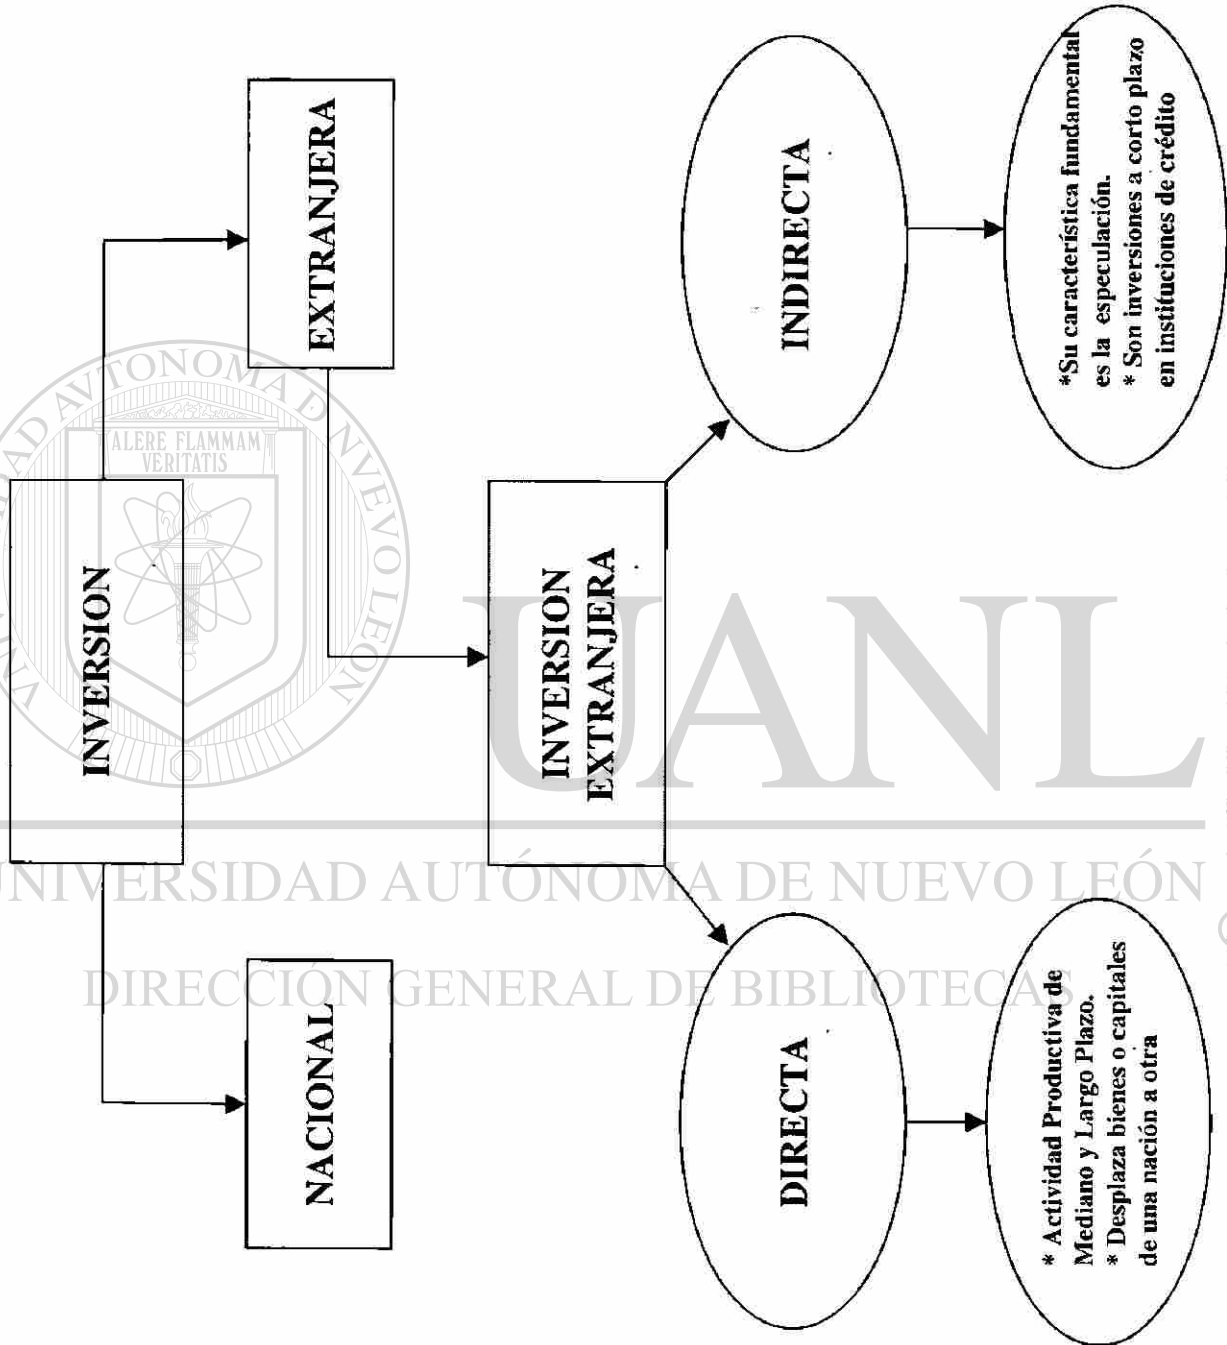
INVERSION

EXTRANJERA

NACIONAL

INVERSION EXTRANJERA

INDIRECTA

DIRECTA

*Su característica fundamental es la especulación.
* Son inversiones a corto plazo en instituciones de crédito

* Actividad Productiva de Mediano y Largo Plazo.
* Desplaza bienes o capitales de una nación a otra

ALERE FLAMMAM VERITATIS

UANL

UNIVERSIDAD AUTÓNOMA DE NUEVO LEÓN

DIRECCIÓN GENERAL DE BIBLIOTECAS